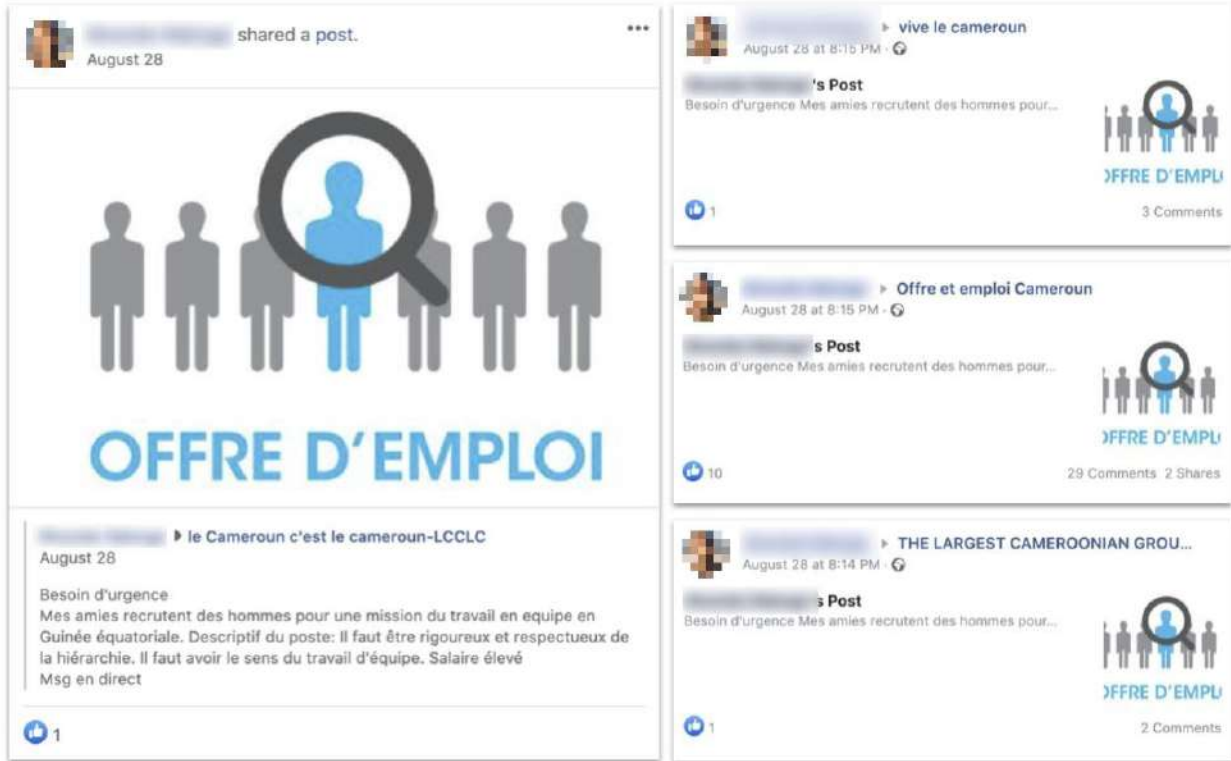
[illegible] shared a post.
August 28

OFFRE D'EMPLOI

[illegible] ▸ le Cameroun c'est le cameroun-LCCLC
August 28

Besoin d'urgence
Mes amies recrutent des hommes pour une mission du travail en equipe en Guinée équatoriale. Descriptif du poste: Il faut être rigoureux et respectueux de la hiérarchie. Il faut avoir le sens du travail d'équipe. Salaire élevé
Msg en direct

1

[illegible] ▸ vive le cameroun
August 28 at 8:15 PM ·

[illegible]'s Post
Besoin d'urgence Mes amies recrutent des hommes pour...

OFFRE D'EMPL

1
3 Comments

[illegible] ▸ Offre et emploi Cameroun
August 28 at 8:15 PM ·

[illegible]s Post
Besoin d'urgence Mes amies recrutent des hommes pour...

OFFRE D'EMPL

10
29 Comments 2 Shares

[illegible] ▸ THE LARGEST CAMEROONIAN GROU...
August 28 at 8:14 PM ·

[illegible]s Post
Besoin d'urgence Mes amies recrutent des hommes pour...

OFFRE D'EMPL

1
2 Comments